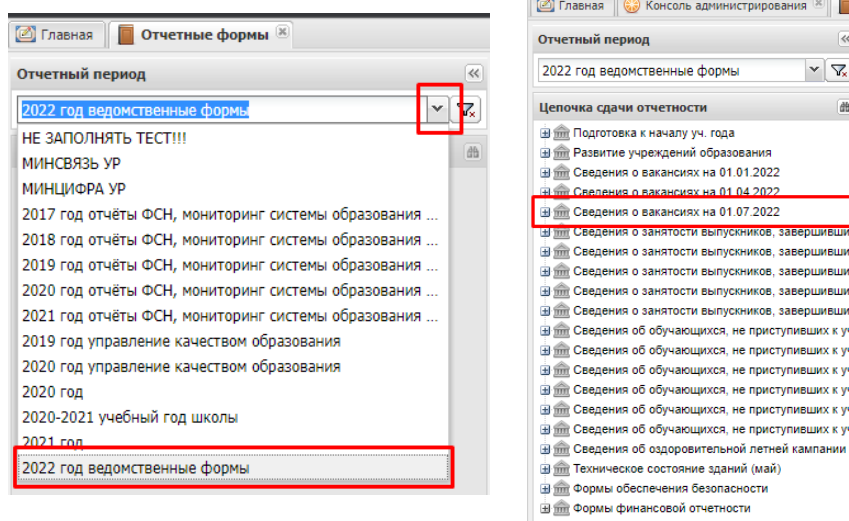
Главная | Отчетные формы

Отчетный период

2022 год ведомственные формы

НЕ ЗАПОЛНЯТЬ ТЕСТ!!!
МИНСВЯЗЬ УР
МИНЦИФРА УР
2017 год отчёты ФСН, мониторинг системы образования ...
2018 год отчёты ФСН, мониторинг системы образования ...
2019 год отчёты ФСН, мониторинг системы образования ...
2020 год отчёты ФСН, мониторинг системы образования ...
2021 год отчёты ФСН, мониторинг системы образования ...
2019 год управление качеством образования
2020 год управление качеством образования
2020 год
2020-2021 учебный год школы
2021 год
2022 год ведомственные формы

Главная | Консоль администрирования

Отчетный период

2022 год ведомственные формы

Цепочка сдачи отчетности

Подготовка к началу уч. года
Развитие учреждений образования
Сведения о вакансиях на 01.01.2022
Сведения о вакансиях на 01.04.2022
Сведения о вакансиях на 01.07.2022
Сведения о занятости выпускников, завершивши
Сведения о занятости выпускников, завершивши
Сведения о занятости выпускников, завершивши
Сведения о занятости выпускников, завершивши
Сведения о занятости выпускников, завершивши
Сведения об обучающихся, не приступивших к уч
Сведения об обучающихся, не приступивших к уч
Сведения об обучающихся, не приступивших к уч
Сведения об обучающихся, не приступивших к уч
Сведения об обучающихся, не приступивших к уч
Сведения об обучающихся, не приступивших к уч
Сведения об оздоровительной летней кампании
Техническое состояние зданий (май)
Формы обеспечения безопасности
Формы финансовой отчетности